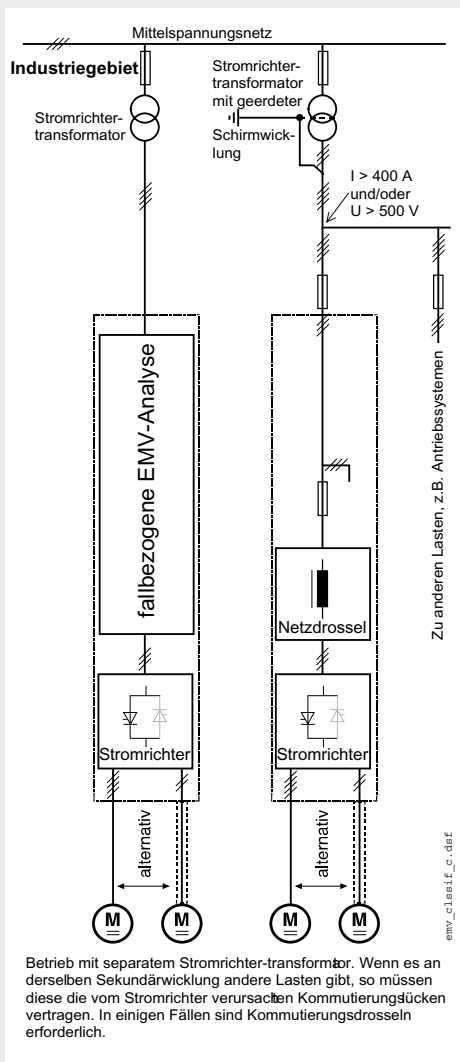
Mittelspannungsnetz

Industriegebiet

Stromrichtertransformator

Stromrichtertransformator mit geerdeter Schirmwicklung

I > 400 A und/oder U > 500 V

fallbezogene EMV-Analyse

Zu anderen Lasten, z.B. Antriebssystemen

Netzdrossel

Stromrichter

Stromrichter

alternativ

alternativ

M

M

M

M

emv_clssif_c.dsf

Betrieb mit separatem Stromrichter-transformator. Wenn es an derselben Sekundärwicklung andere Lasten gibt, so müssen diese die vom Stromrichter verursachten Kommutierungslücken vertragen. In einigen Fällen sind Kommutierungsdrosseln erforderlich.